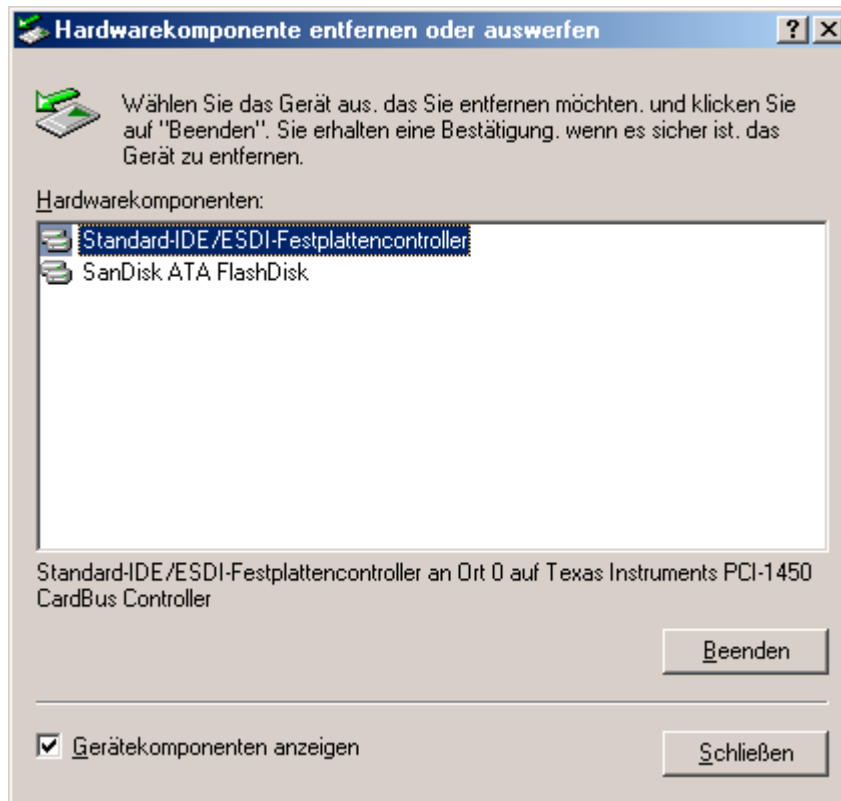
Hardwarekomponente entfernen oder auswerfen

?

Wählen Sie das Gerät aus, das Sie entfernen möchten, und klicken Sie auf "Beenden". Sie erhalten eine Bestätigung, wenn es sicher ist, das Gerät zu entfernen.

Hardwarekomponenten:

Standard-IDE/ESDI-Festplattencontroller
SanDisk ATA FlashDisk

Standard-IDE/ESDI-Festplattencontroller an Ort 0 auf Texas Instruments PCI-1450 CardBus Controller

Beenden

Gerätekomponenten anzeigen

Schließen